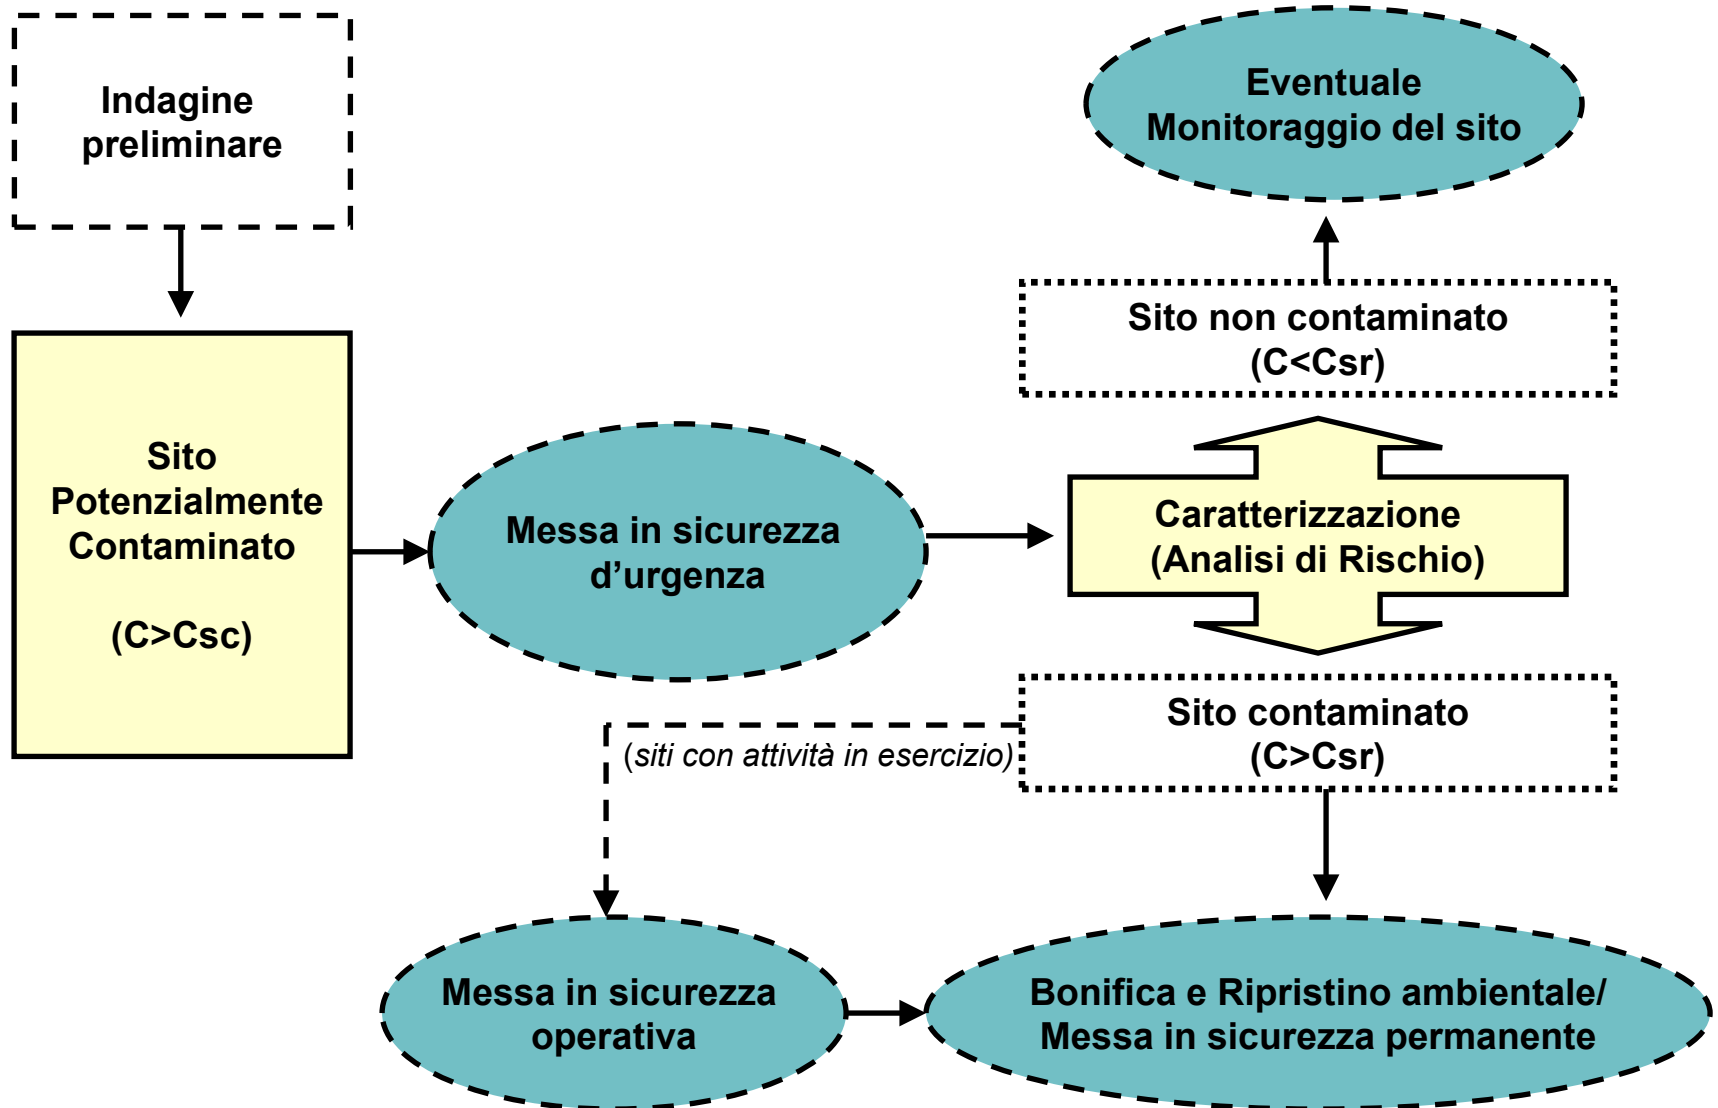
Indagine preliminare

Eventuale Monitoraggio del sito

Sito non contaminato (C<Csr)

Sito Potenzialmente Contaminato

(C>Csc)

Messa in sicurezza d’urgenza

Caratterizzazione (Analisi di Rischio)

Sito contaminato (C>Csr)

(siti con attività in esercizio)

Messa in sicurezza operativa

Bonifica e Ripristino ambientale/ Messa in sicurezza permanente